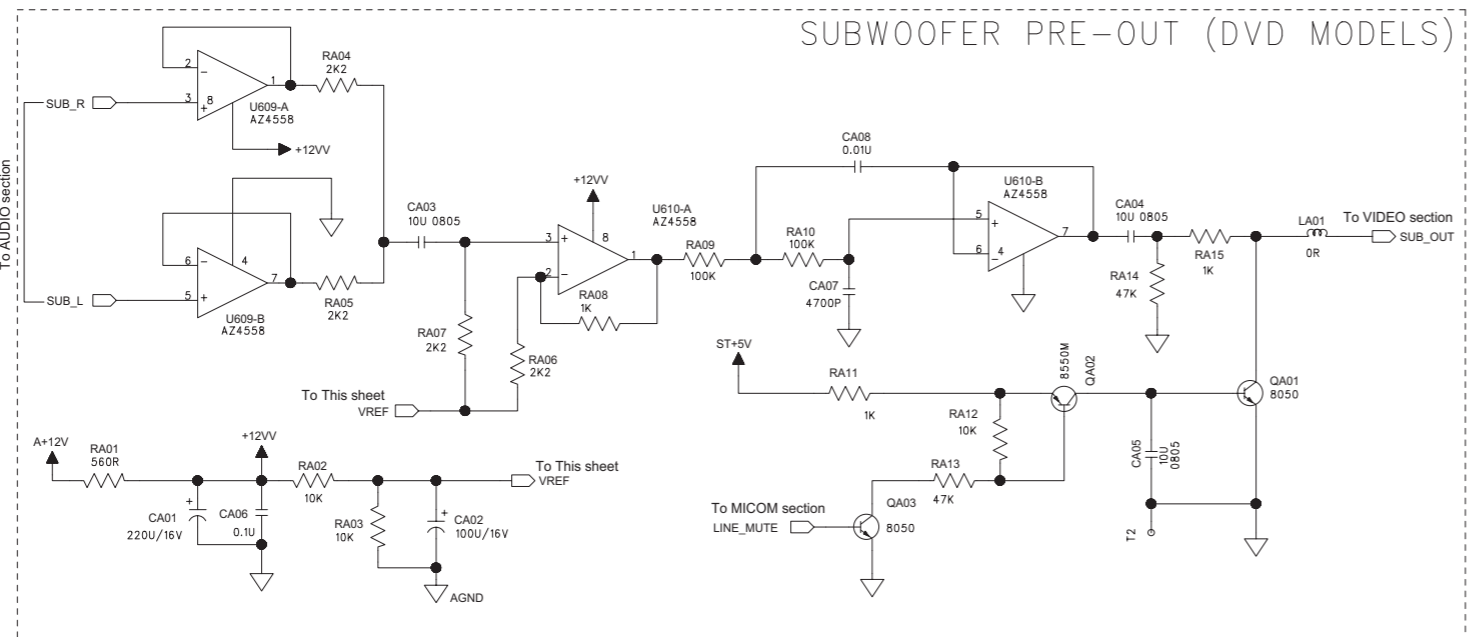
SUBWOOFER PRE-OUT (DVD MODELS)

To AUDIO section

SUB_R
SUB_L

2
3
8
1
RA04
2K2
U609-A
AZ4558
+12VV

6
4
5
7
RA05
2K2
U609-B
AZ4558

CA03
10U 0805

+12VV
3
8
2
1
U610-A
AZ4558
RA08
1K
RA07
2K2
RA06
2K2
RA09
100K

To This sheet
VREF

CA08
0.01U
RA10
100K
CA07
4700P
U610-B
AZ4558
5
6
4
7

CA04
10U 0805
RA14
47K
RA15
1K
LA01
0R
To VIDEO section
SUB_OUT

ST+5V
RA11
1K
RA12
10K
RA13
47K
8550M
QA02
CA05
10U
0805
QA01
8050
T2

To MICOM section
LINE_MUTE
QA03
8050

A+12V
RA01
560R
+12VV
CA01
220U/16V
CA06
0.1U
RA02
10K
RA03
10K
CA02
100U/16V
To This sheet
VREF
AGND